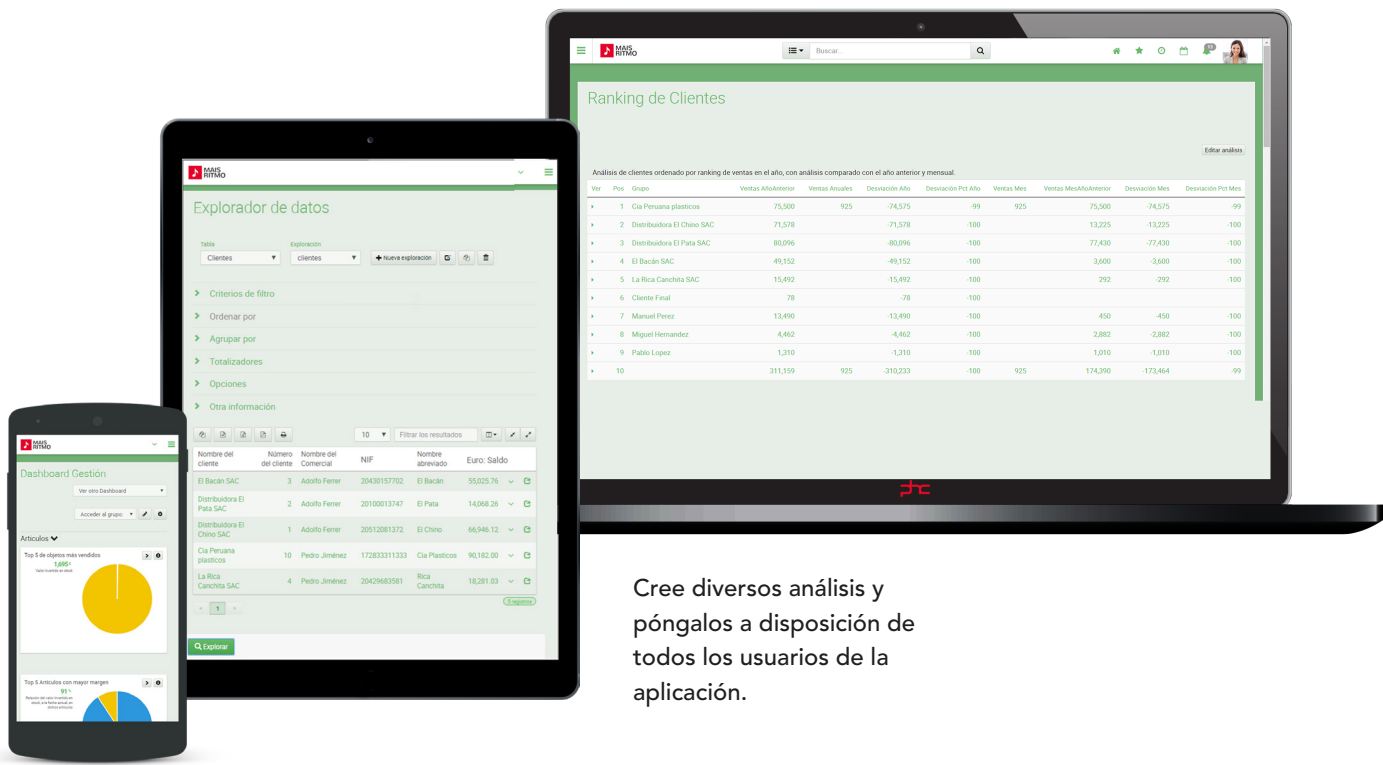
MAIS RITMO

Buscar...

Ranking de Clientes

Editar análisis

Análisis de clientes ordenado por ranking de ventas en el año, con análisis comparado con el año anterior y mensual.

| Ver | Pos | Grupo | Ventas AñoAnterior | Ventas Anuales | Desviación Año | Desviación Pct Año | Ventas Mes | Ventas MesAñoAnterior | Desviación Mes | Desviación Pct Mes |
|---|---|---|---|---|---|---|---|---|---|---|
| ▸ | 1 | Cia Peruana plasticos | 75,500 | 925 | -74,575 | -99 | 925 | 75,500 | -74,575 | -99 |
| ▸ | 2 | Distribuidora El Chino SAC | 71,578 | | -71,578 | -100 | | 13,225 | -13,225 | -100 |
| ▸ | 3 | Distribuidora El Pata SAC | 80,096 | | -80,096 | -100 | | 77,430 | -77,430 | -100 |
| ▸ | 4 | El Bacán SAC | 49,152 | | -49,152 | -100 | | 3,600 | -3,600 | -100 |
| ▸ | 5 | La Rica Canchita SAC | 15,492 | | -15,492 | -100 | | 292 | -292 | -100 |
| ▸ | 6 | Cliente Final | 78 | | -78 | -100 | | | | |
| ▸ | 7 | Manuel Perez | 13,490 | | -13,490 | -100 | | 450 | -450 | -100 |
| ▸ | 8 | Miguel Hernandez | 4,462 | | -4,462 | -100 | | 2,882 | -2,882 | -100 |
| ▸ | 9 | Pablo Lopez | 1,310 | | -1,310 | -100 | | 1,010 | -1,010 | -100 |
| ▸ | 10 | | 311,159 | 925 | -310,233 | -100 | 925 | 174,390 | -173,464 | -99 |

MAIS RITMO

Explorador de datos

Table
Clientes
Exploración
clientes
Nueva exploración

Criterios de filtro
Ordenar por
Agrupar por
Totalizadores
Opciones
Otra información

10
Filtrar los resultados

| Nombre del cliente | Número del cliente | Nombre del Comercial | NIF | Nombre abreviado | Euro: Saldo |
|---|---|---|---|---|---|
| El Bacan SAC | 3 | Adolfo Ferrer | 20430157702 | El Bacán | 55,025.76 |
| Distribuidora El Pata SAC | 2 | Adolfo Ferrer | 20100013747 | El Pata | 14,068.26 |
| Distribuidora El Chino SAC | 1 | Adolfo Ferrer | 20512081372 | El Chino | 66,946.12 |
| Cia Peruana plasticos | 10 | Pedro Jiménez | 172833311333 | Cia Plasticos | 90,182.00 |
| La Rica Canchita SAC | 4 | Pedro Jiménez | 20429683581 | Rica Canchita | 18,281.03 |

1
5 registros

Explorar

MAIS RITMO

Dashboard Gestión

Ver otro Dashboard
Acceder al grupo:

Articulos

Top 5 de objetos más vendidos
1,695
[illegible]

Top 5 Artículos con mayor margen
91
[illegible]

Cree diversos análisis y póngalos a disposición de todos los usuarios de la aplicación.